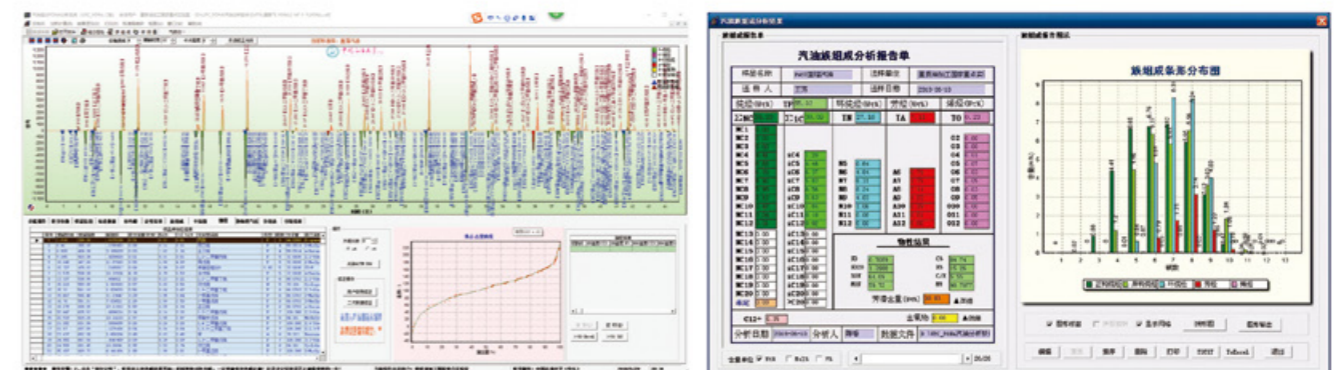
汽油族组成分析报告单

样品名称 | 采样单位
送样人 | 送样日期

烷烃(%wt) | 环烷烃(%wt) | 芳烃(%wt) | 烯烃(%wt)

C12+

物性信息

分析日期 | 分析人 | 数据文件

族组成碳数分布图

族组成分析结果

族组成分布图示